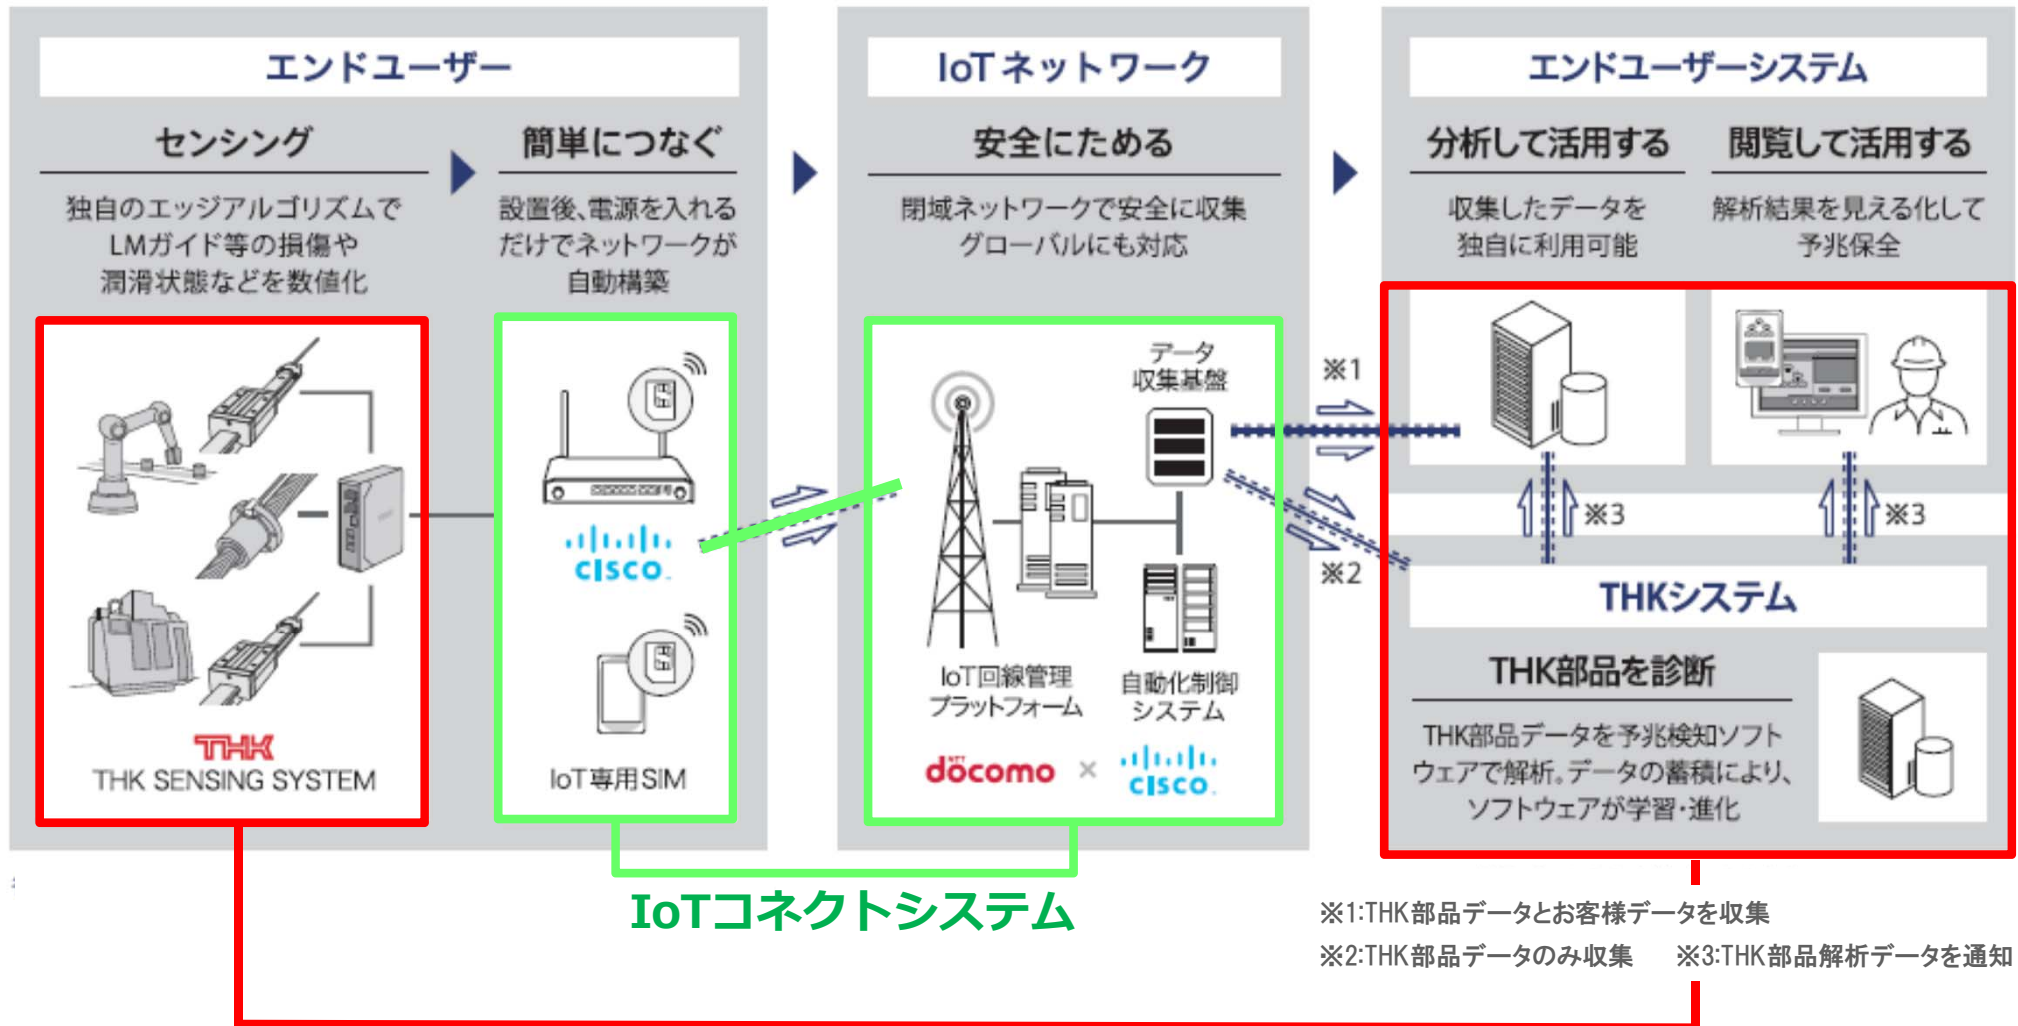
エンドユーザー

センシング

独自のエッジアルゴリズムでLMガイド等の損傷や潤滑状態などを数値化

簡単につなぐ

設置後、電源を入れるだけでネットワークが自動構築

THK
THK SENSING SYSTEM

cisco

IoT専用SIM

IoTネットワーク

安全にためる

閉域ネットワークで安全に収集グローバルにも対応

データ収集基盤

IoT回線管理プラットフォーム

自動化制御システム

docomo × cisco

エンドユーザーシステム

分析して活用する

収集したデータを独自に利用可能

閲覧して活用する

解析結果を見える化して予兆保全

※1

※2

※3

※3

THKシステム

THK部品を診断

THK部品データを予兆検知ソフトウェアで解析。データの蓄積により、ソフトウェアが学習・進化

IoTコネクトシステム

※1:THK部品データとお客様データを収集
※2:THK部品データのみ収集　※3:THK部品解析データを通知